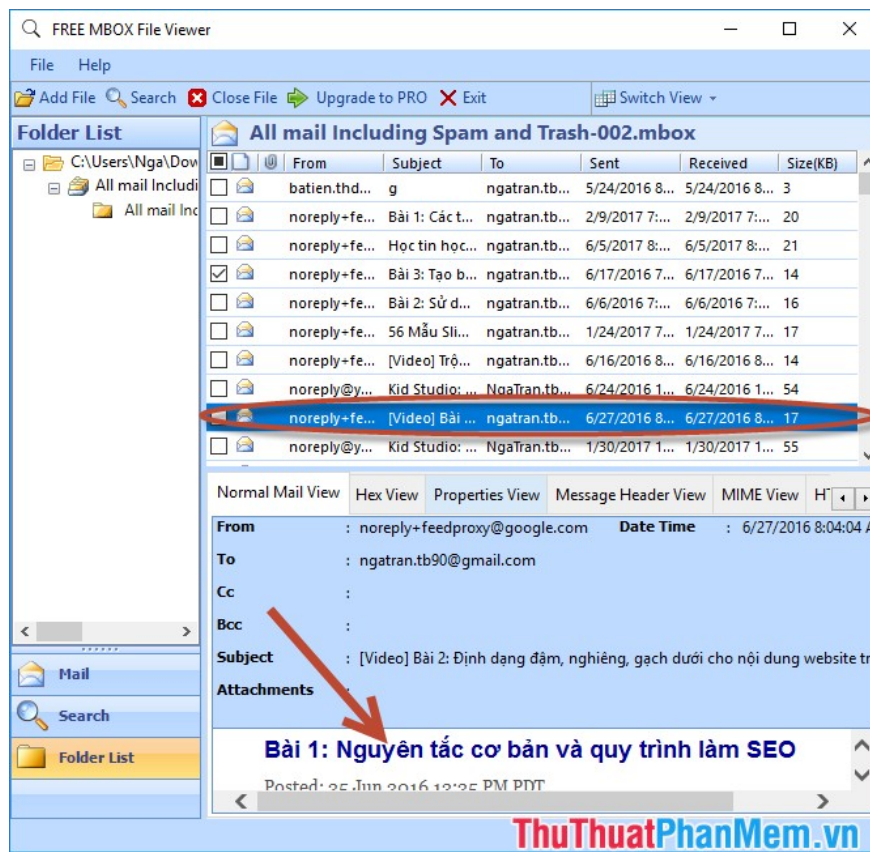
FREE MBOX File Viewer

File Help

Add File Search Close File Upgrade to PRO Exit Switch View

Folder List

C:\Users\Nga\Dow
All mail Includi
All mail Inc

All mail Including Spam and Trash-002.mbox

| From | Subject | To | Sent | Received | Size(KB) |
|---|---|---|---|---|---|
| batien.thd... | g | ngatran.tb... | 5/24/2016 8... | 5/24/2016 8... | 3 |
| noreply+fe... | Bài 1: Các t... | ngatran.tb... | 2/9/2017 7:... | 2/9/2017 7:... | 20 |
| noreply+fe... | Học tin học... | ngatran.tb... | 6/5/2017 8:... | 6/5/2017 8:... | 21 |
| noreply+fe... | Bài 3: Tạo b... | ngatran.tb... | 6/17/2016 7... | 6/17/2016 7... | 14 |
| noreply+fe... | Bài 2: Sử d... | ngatran.tb... | 6/6/2016 7:... | 6/6/2016 7:... | 16 |
| noreply+fe... | 56 Mẫu Sli... | ngatran.tb... | 1/24/2017 7... | 1/24/2017 7... | 17 |
| noreply+fe... | [Video] Trộ... | ngatran.tb... | 6/16/2016 8... | 6/16/2016 8... | 14 |
| noreply@y... | Kid Studio: ... | NgaTran.tb... | 6/24/2016 1... | 6/24/2016 1... | 54 |
| noreply+fe... | [Video] Bài ... | ngatran.tb... | 6/27/2016 8... | 6/27/2016 8... | 17 |
| noreply@y... | Kid Studio: ... | NgaTran.tb... | 1/30/2017 1... | 1/30/2017 1... | 55 |

Normal Mail View Hex View Properties View Message Header View MIME View H

From : noreply+feedproxy@google.com Date Time : 6/27/2016 8:04:04 A
To : ngatran.tb90@gmail.com
Cc :
Bcc :
Subject : [Video] Bài 2: Định dạng đậm, nghiêng, gạch dưới cho nội dung website tr
Attachments :

Bài 1: Nguyên tắc cơ bản và quy trình làm SEO
Posted: 25 Jun 2016 12:25 PM PDT

Mail
Search
Folder List

ThuThuatPhanMem.vn